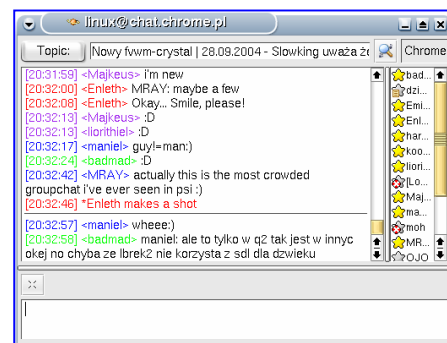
linux@chat.chrome.pl

Topic: Nowy fvwm-crystal | 28.09.2004 - Slowking uważa ż Chrome

[20:31:59] <Majkeus> i'm new
[20:32:00] <Enleth> MRAY: maybe a few
[20:32:08] <Enleth> Okay... Smile, please!
[20:32:13] <Majkeus> :D
[20:32:13] <llorithiel> :D
[20:32:17] <maniel> guy!=man:)
[20:32:24] <badmad> :D
[20:32:42] <MRAY> actually this is the most crowded groupchat i've ever seen in psi :)
[20:32:46] *Enleth makes a shot

[20:32:57] <maniel> wheee:)
[20:32:58] <badmad> maniel: ale to tylko w q2 tak jest w innyc okej no chyba ze lbrek2 nie korzysta z sdl dla dzwieku

bad...
dzi...
Emi...
Enl...
har...
koo...
llori...
[Lo...
Maj...
ma...
moh
MR...
OJO